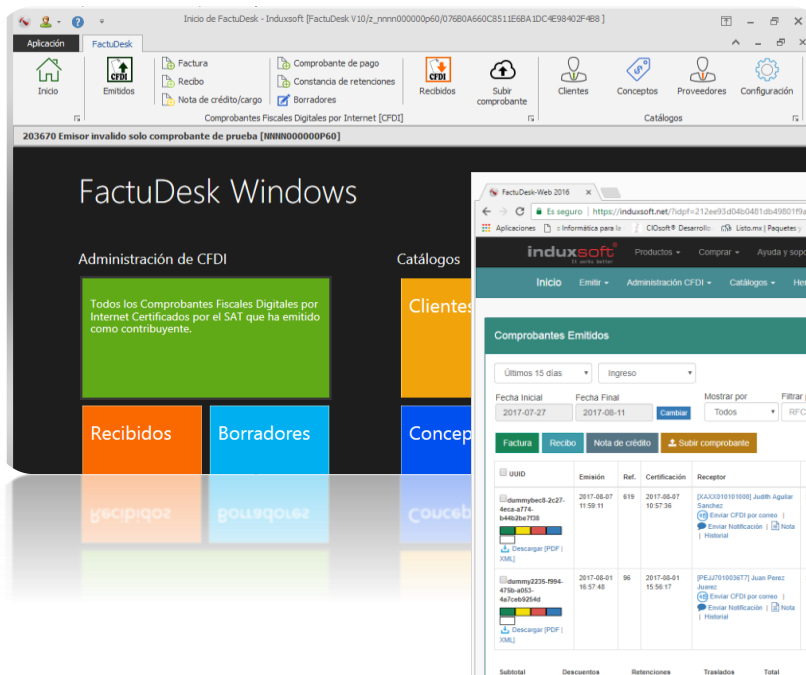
Inicio de FactuDesk - Induxsoft [FactuDesk V10/z_nnnn000000p60/076B0A660C8511E6BA1DC4E98402F4B8 ]

Aplicación FactuDesk

Inicio
Emitidos
Factura
Recibo
Nota de crédito/cargo
Comprobante de pago
Constancia de retenciones
Borradores
Recibidos
Subir comprobante
Comprobantes Fiscales Digitales por Internet [CFDI]
Clientes
Conceptos
Proveedores
Configuración
Catálogos

203670 Emisor invalido solo comprobante de prueba [NNNN000000P60]

FactuDesk Windows

Administración de CFDI

Todos los Comprobantes Fiscales Digitales por Internet Certificados por el SAT que ha emitido como contribuyente.

Recibidos
Borradores

Catálogos

Clientes

Concep

FactuDesk-Web 2016

Es seguro | https://induxsoft.net/?idpf=212ee93d04b0481db49801f9a

Aplicaciones
Informática para la
CIOsoft® Desarrollo
Listo.mx | Paquetes y

induxsoft
it works better

Productos
Comprar
Ayuda y sopo

Inicio
Emitir
Administración CFDI
Catálogos
He

Comprobantes Emitidos

Últimos 15 días
Ingreso

Fecha Inicial
Fecha Final
Mostrar por
Filtrar
2017-07-27
2017-08-11
Cambiar
Todos
RFC

Factura
Recibo
Nota de crédito
Subir comprobante

| UUID | Emisión | Ref. | Certificación | Receptor |
|---|---|---|---|---|
| dummybec8-2c27-4eca-a774-b44b2be7f38 Descargar [PDF \| XML] | 2017-08-07 11:59:11 | 619 | 2017-08-07 10:57:36 | [XAXX010101000] Judith Aguilar Sanchez Enviar CFDI por correo \| Enviar Notificación \| Nota \| Historial |
| dummy2235-f994-475b-a063-4a7ceb9254d Descargar [PDF \| XML] | 2017-08-01 16:57:48 | 96 | 2017-08-01 15:56:17 | [PEJJ7010036T7] Juan Perez Juarez Enviar CFDI por correo \| Enviar Notificación \| Nota \| Historial |

Subtotal
Descuentos
Retenciones
Traslados
Total